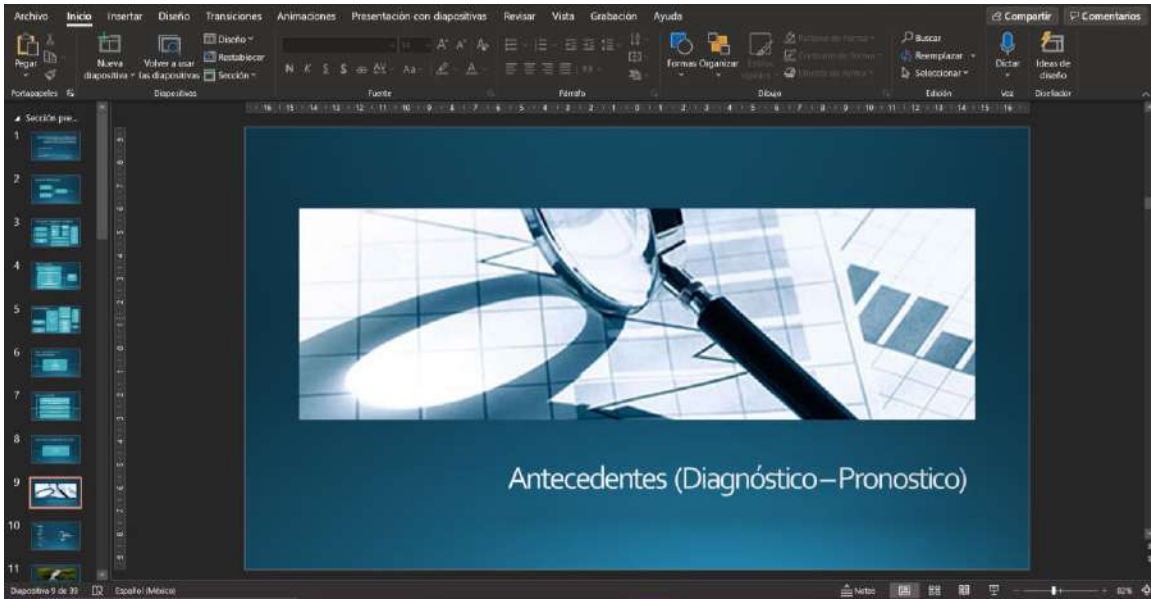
Archivo Inicio Insertar Diseño Transiciones Animaciones Presentación con diapositivas Revisar Vista Grabación Ayuda

Compartir Comentarios

Pegar Nueva diapositiva Volver a usar las diapositivas Diseño Restablecer Sección

Portapapeles Diapositivas Fuente Párrafo Dibujo Edición Voz Diseñador

N K S S ab AV Aa

Formas Organizar

Buscar Reemplazar Seleccionar

Dictar Ideas de diseño

Sección pre...

1 2 3 4 5 6 7 8 9 10 11

Antecedentes (Diagnóstico–Pronostico)

Diapositiva 9 de 39 Español (México) Notas 82 %